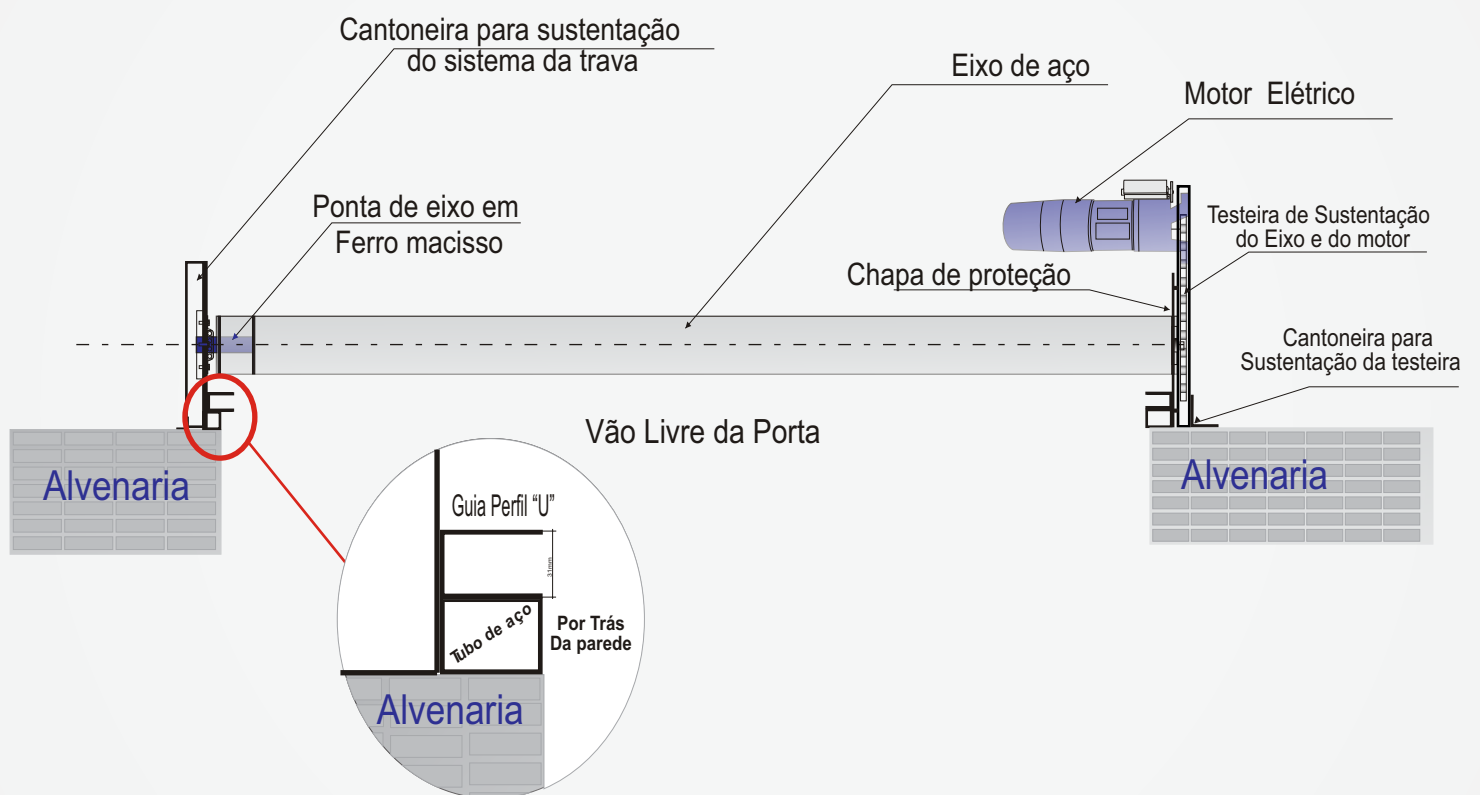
Cantoneira para sustentação do sistema da trava

Eixo de aço

Motor Elétrico

Ponta de eixo em Ferro macisso

Testeira de Sustentação do Eixo e do motor

Chapa de proteção

Cantoneira para Sustentação da testeira

Vão Livre da Porta

Alvenaria

Alvenaria

Guia Perfil "U"

31mm

Por Trás Da parede

Tubo de aço

Alvenaria